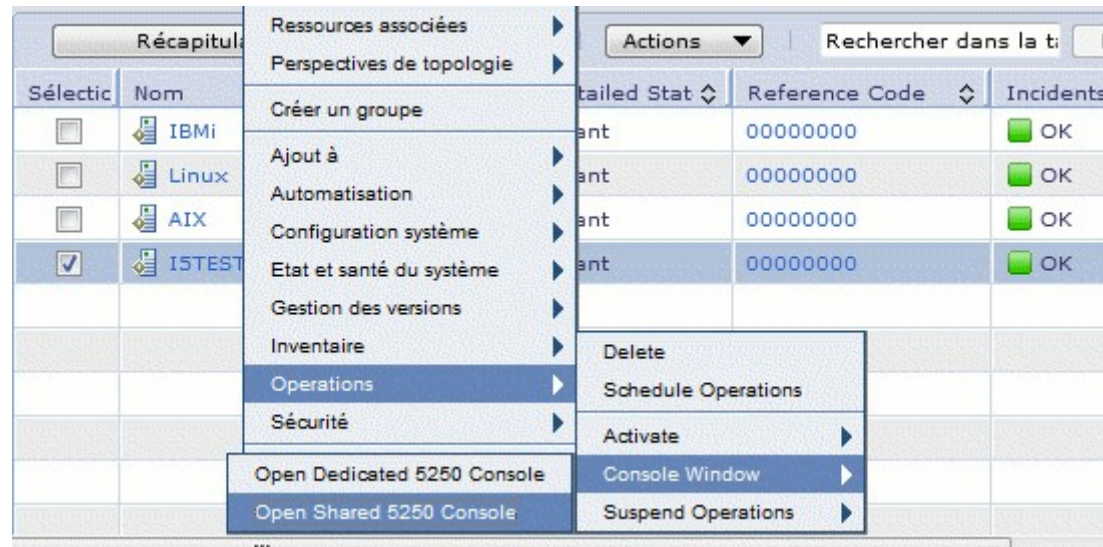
Récapitula

Ressources associées
Perspectives de topologie
Créer un groupe
Ajout à
Automatisation
Configuration système
Etat et santé du système
Gestion des versions
Inventaire
Operations
Sécurité

Actions
Rechercher dans la ta

| Sélectic | Nom | tailed Stat | Reference Code | Incidents |
|---|---|---|---|---|
| | IBMi | ant | 00000000 | OK |
| | Linux | ant | 00000000 | OK |
| | AIX | ant | 00000000 | OK |
| | I5TEST | ant | 00000000 | OK |

Delete
Schedule Operations
Activate
Console Window
Suspend Operations

Open Dedicated 5250 Console
Open Shared 5250 Console